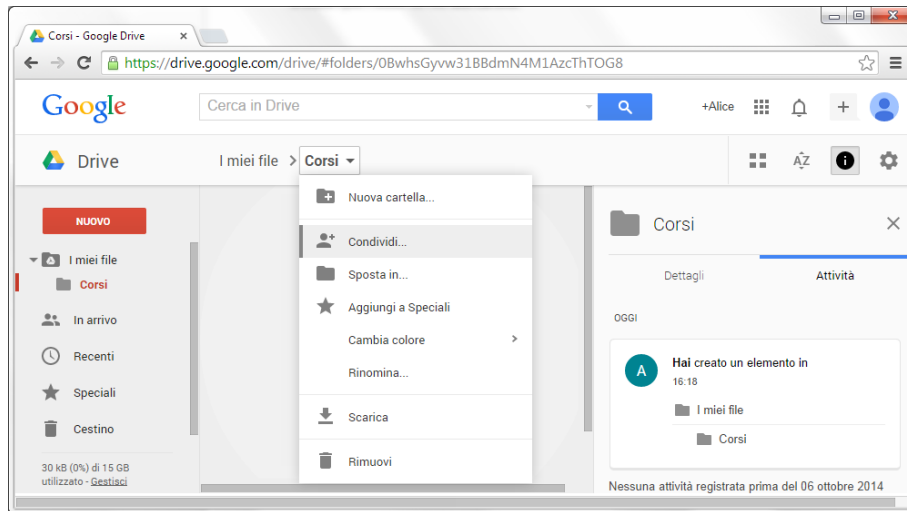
Corsi - Google Drive ×

https://drive.google.com/drive/#folders/0BwhsGyvw31BBdmN4M1AzcThTOG8

Google

Cerca in Drive

+Alice

Drive

I miei file > Corsi

NUOVO

I miei file

Corsi

In arrivo

Recenti

Speciali

Cestino

30 kB (0%) di 15 GB utilizzato - Gestisci

Nuova cartella...

Condividi...

Sposta in...

Aggiungi a Speciali

Cambia colore

Rinomina...

Scarica

Rimuovi

Corsi

Dettagli

Attività

OGGI

A

Hai creato un elemento in

16:18

I miei file

Corsi

Nessuna attività registrata prima del 06 ottobre 2014